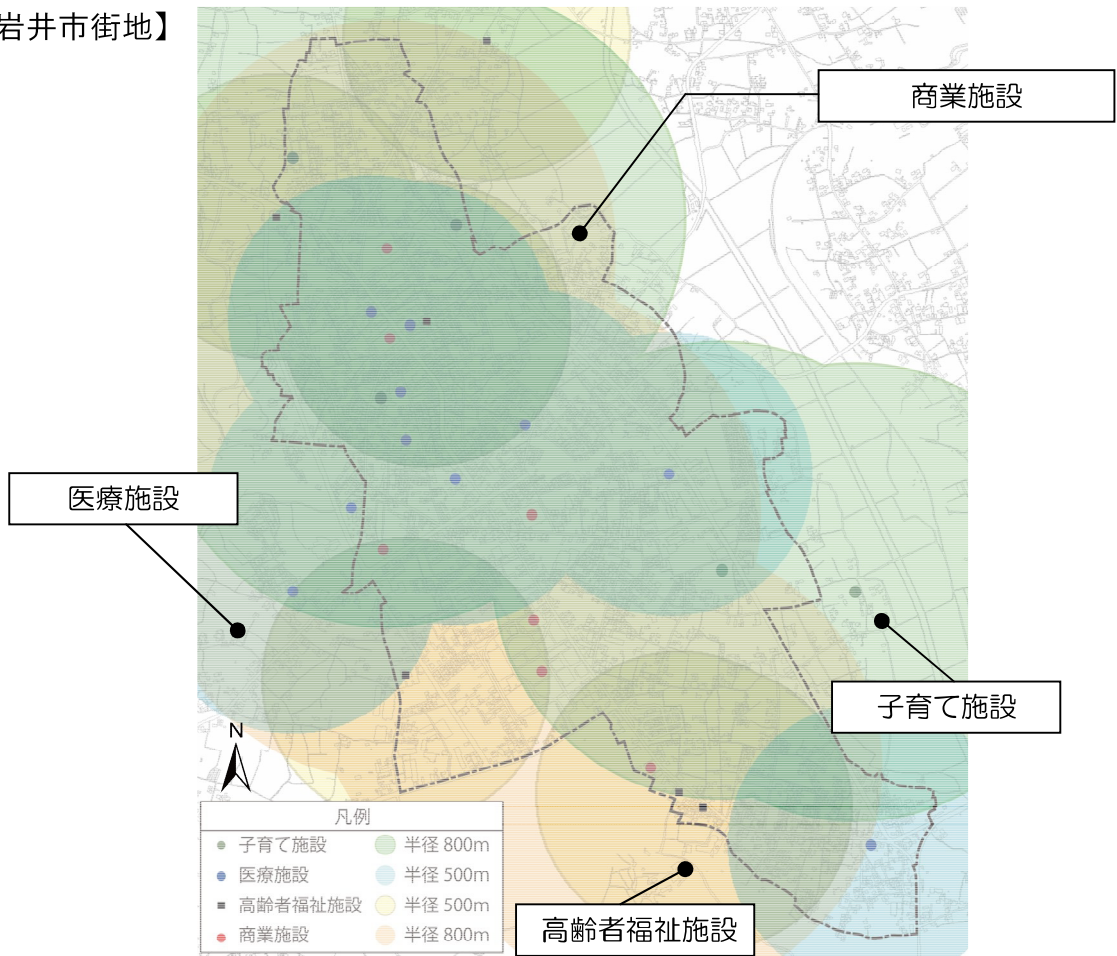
岩井市街地】

商業施設

医療施設

子育て施設

N

凡例

| | | | |
|---|---|---|---|
| ● | 子育て施設 | ● | 半径 800m |
| ● | 医療施設 | ● | 半径 500m |
| ■ | 高齢者福祉施設 | ● | 半径 500m |
| ● | 商業施設 | ● | 半径 800m |

高齢者福祉施設